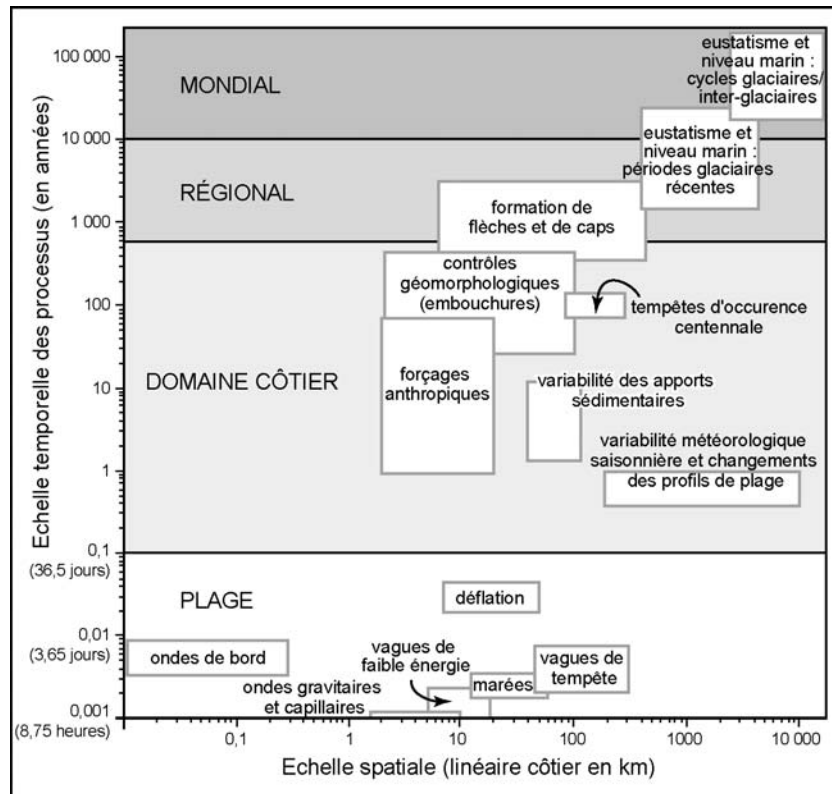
Echelle temporelle des processus (en années)

100 000
10 000
1 000
100
10
1
0,1
(36,5 jours)
0,01
(3,65 jours)
0,001
(8,75 heures)

MONDIAL

RÉGIONAL

DOMAINE CÔTIER

PLAGE

eustatisme et niveau marin : cycles glaciaires/ inter-glaciaires

eustatisme et niveau marin : périodes glaciaires récentes

formation de flèches et de caps

contrôles géomorphologiques (embouchures)

tempêtes d'occurence centennale

forçages anthropiques

variabilité des apports sédimentaires

variabilité météorologique saisonnière et changements des profils de plage

déflation

ondes de bord

vagues de faible énergie

ondes gravitaires et capillaires

marées

vagues de tempête

0,1
1
10
100
1000
10 000

Echelle spatiale (linéaire côtier en km)